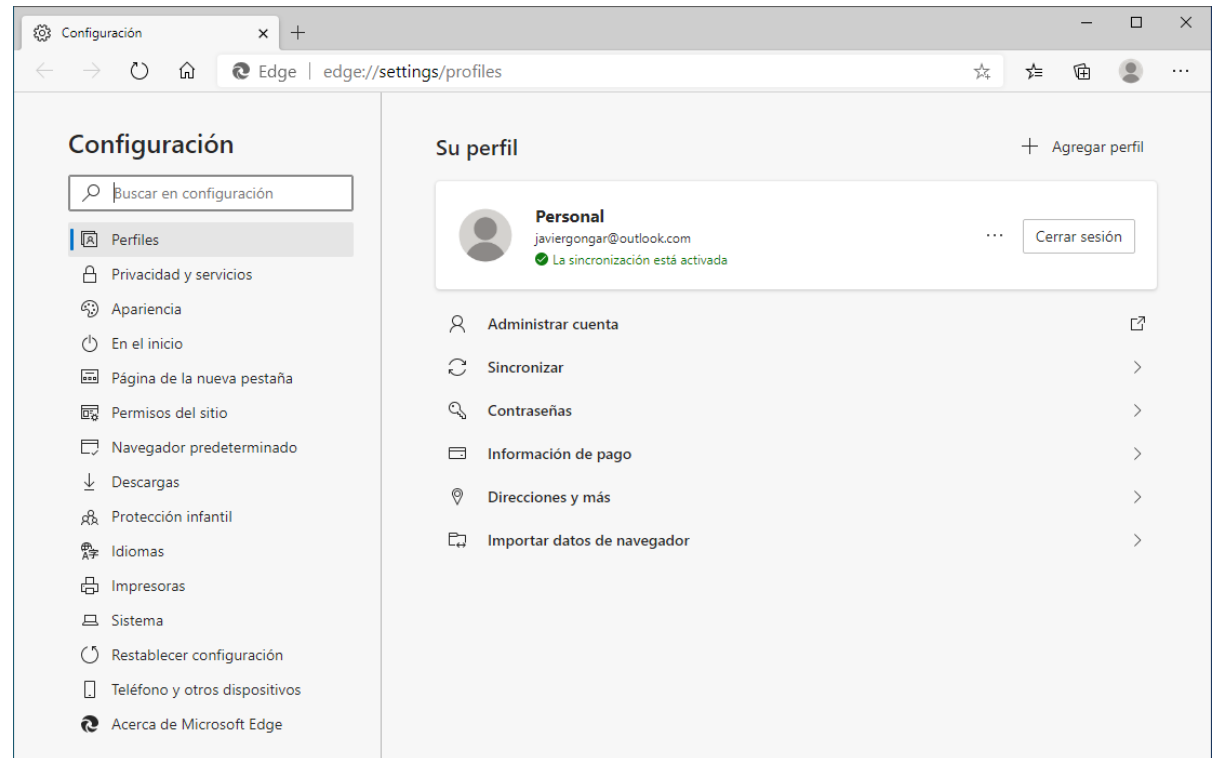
Configuración ×
+

Edge | edge://settings/profiles

Configuración

Buscar en configuración

Perfiles
Privacidad y servicios
Apariencia
En el inicio
Página de la nueva pestaña
Permisos del sitio
Navegador predeterminado
Descargas
Protección infantil
Idiomas
Impresoras
Sistema
Restablecer configuración
Teléfono y otros dispositivos
Acerca de Microsoft Edge

Su perfil

+ Agregar perfil

Personal
javiergongar@outlook.com
La sincronización está activada

...
Cerrar sesión

Administrar cuenta
Sincronizar
Contraseñas
Información de pago
Direcciones y más
Importar datos de navegador